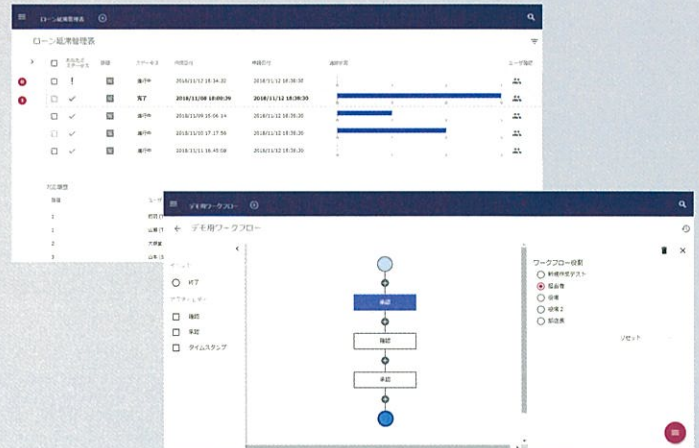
ローン稟議管理表

ローン稟議管理表

| | | あなたのステータス | 詳細 | ステータス | 作成日付 | 更新日付 | 進捗状況 | ユーザ指定 |
|---|---|---|---|---|---|---|---|---|
| | | ! | | 進行中 | 2018/11/12 18:34:32 | 2018/11/12 18:38:30 | | |
| | | ✓ | | 完了 | 2018/11/08 18:09:29 | 2018/11/12 18:39:30 | | |
| | | ✓ | | 進行中 | 2018/11/09 15:06:14 | 2018/11/12 18:38:30 | | |
| | | ✓ | | 進行中 | 2018/11/10 17:17:56 | 2018/11/12 18:38:30 | | |
| | | ✓ | | 進行中 | 2018/11/11 16:45:58 | 2018/11/12 18:38:30 | | |

承認履歴

デモ用ワークフロー

デモ用ワークフロー

イベント

終了

アクティビティ

確認

承認

タイムスタンプ

承認

確認

承認

ワークフロー役割

新規作成テスト

担当者

係長

係長2

部長長

リセット